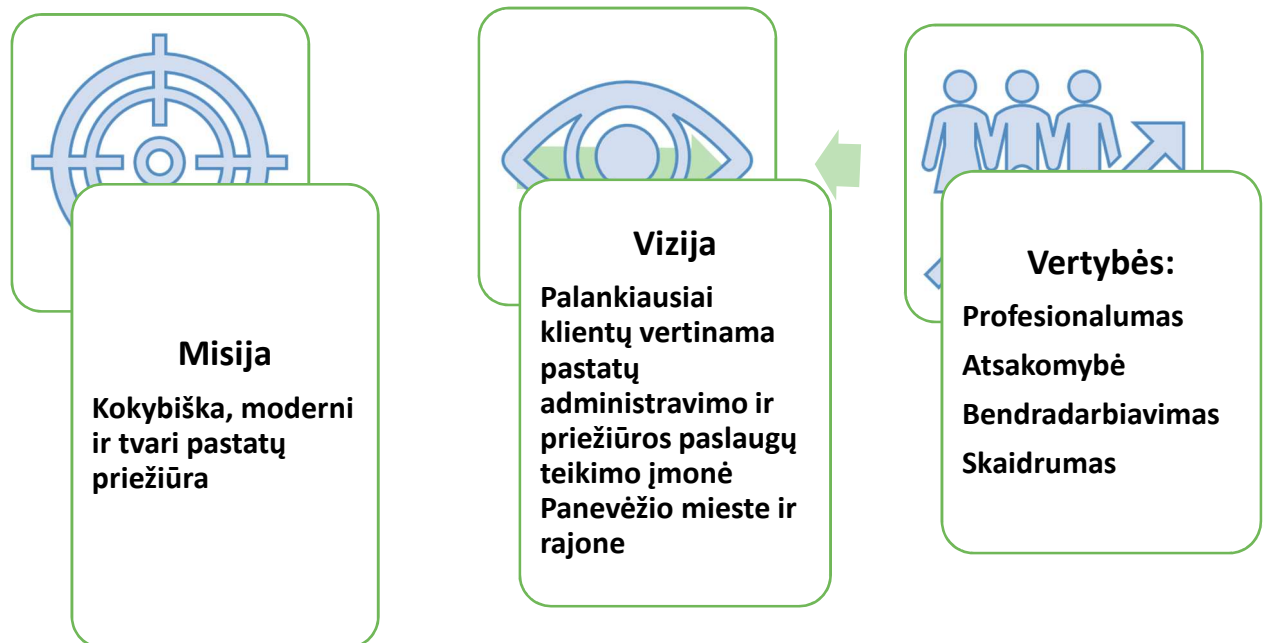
Misija

Kokybiška, moderni ir tvari pastatų priežiūra

Vizija

Palankiausiai klientų vertinama pastatų administravimo ir priežiūros paslaugų teikimo įmonė Panevėžio mieste ir rajone

Vertybės:

Profesionalumas

Atsakomybė

Bendradarbiavimas

Skaidrumas